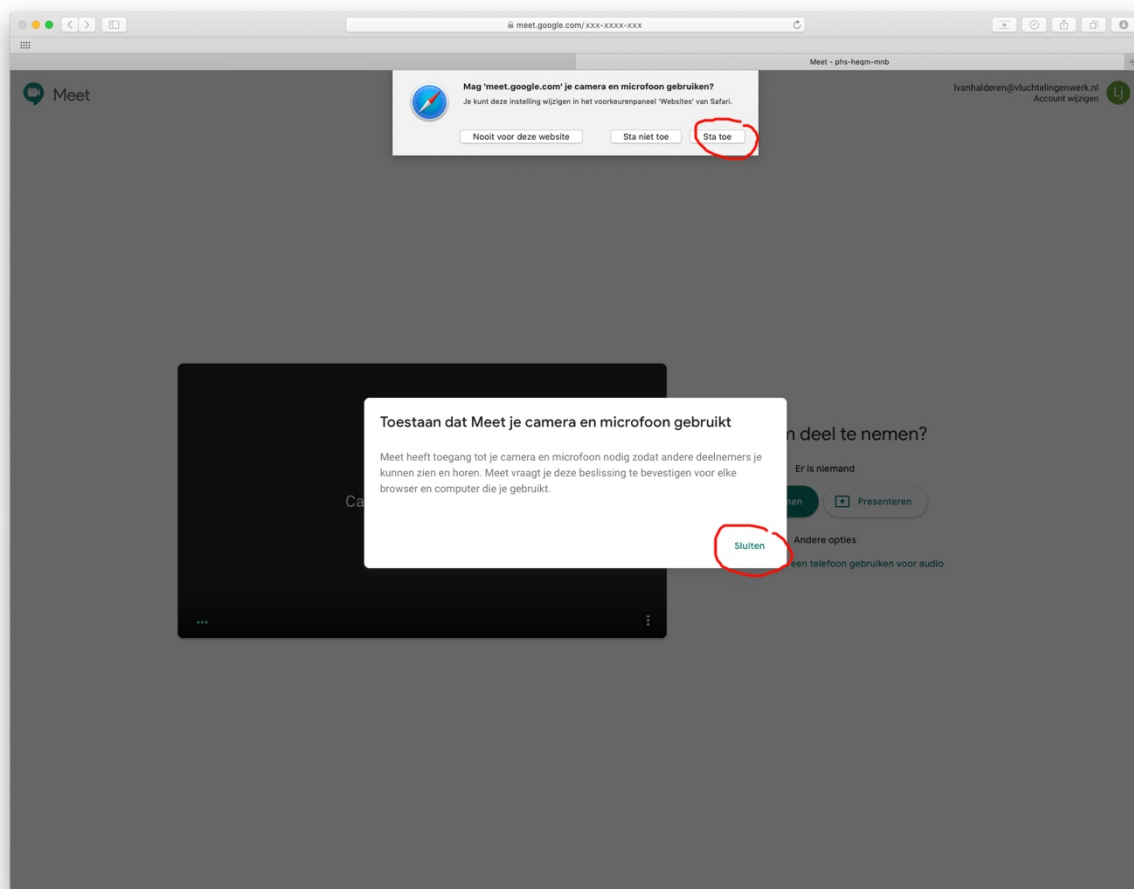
meet.google.com/xxx-xxxx-xxx

Meet - phs-heqm-mnb

Meet

Mag 'meet.google.com' je camera en microfoon gebruiken?
Je kunt deze instelling wijzigen in het voorkeurenpaneel 'Websites' van Safari.

Nooit voor deze website
Sta niet toe
Sta toe

lvanhalderen@vluchtelingenwerk.nl
Account wijzigen

Lj

Toestaan dat Meet je camera en microfoon gebruikt

Meet heeft toegang tot je camera en microfoon nodig zodat andere deelnemers je kunnen zien en horen. Meet vraagt je deze beslissing te bevestigen voor elke browser en computer die je gebruikt.

Sluiten

Ca

n deel te nemen?

Er is niemand

nen
Presenteren

Andere opties

een telefoon gebruiken voor audio